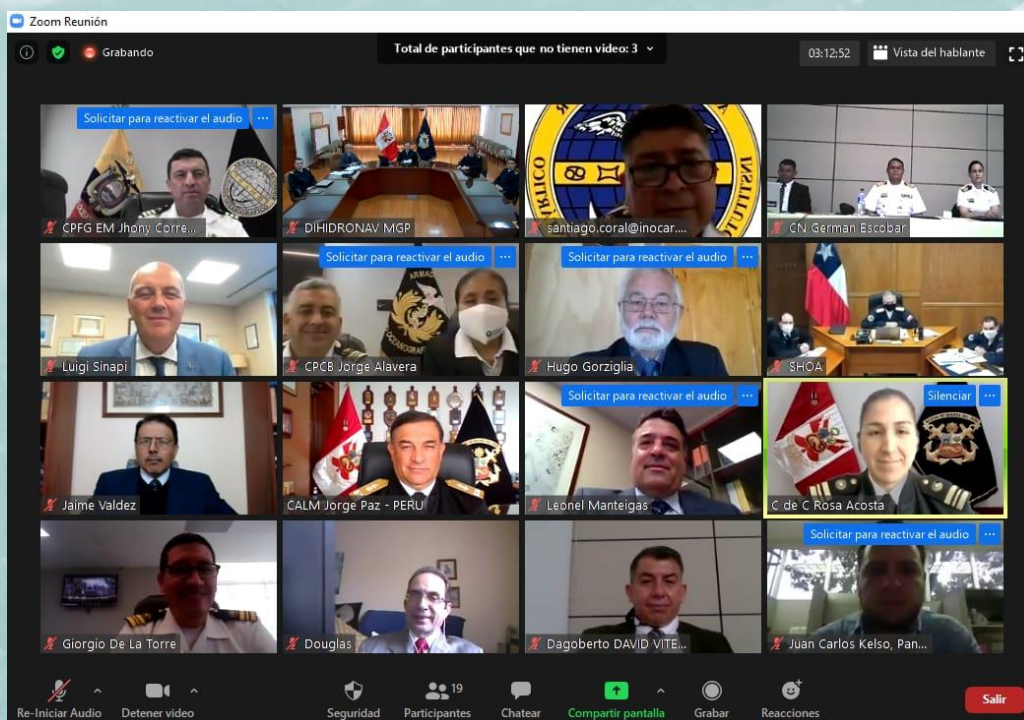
Zoom Reunión

Grabando

Total de participantes que no tienen video: 3

03:12:52

Vista del hablante

Solicitar para reactivar el audio

CPFG EM Jhony Corre...

DIHIDRONAV MGP

santiago.coral@inocar....

CN German Escobar

Luigi Sinapi

Solicitar para reactivar el audio

CPCB Jorge Alavera

Solicitar para reactivar el audio

Hugo Gorziglia

SHOA

Jaime Valdez

CALM Jorge Paz - PERU

Solicitar para reactivar el audio

Leonel Manteigas

Silenciar

C de C Rosa Acosta

Giorgio De La Torre

Douglas

Dagoberto DAVID VITE...

Solicitar para reactivar el audio

Juan Carlos Kelso, Pan...

Re-Iniciar Audio

Detener video

Seguridad

19

Participantes

Chatear

Compartir pantalla

Grabar

Reacciones

Salir